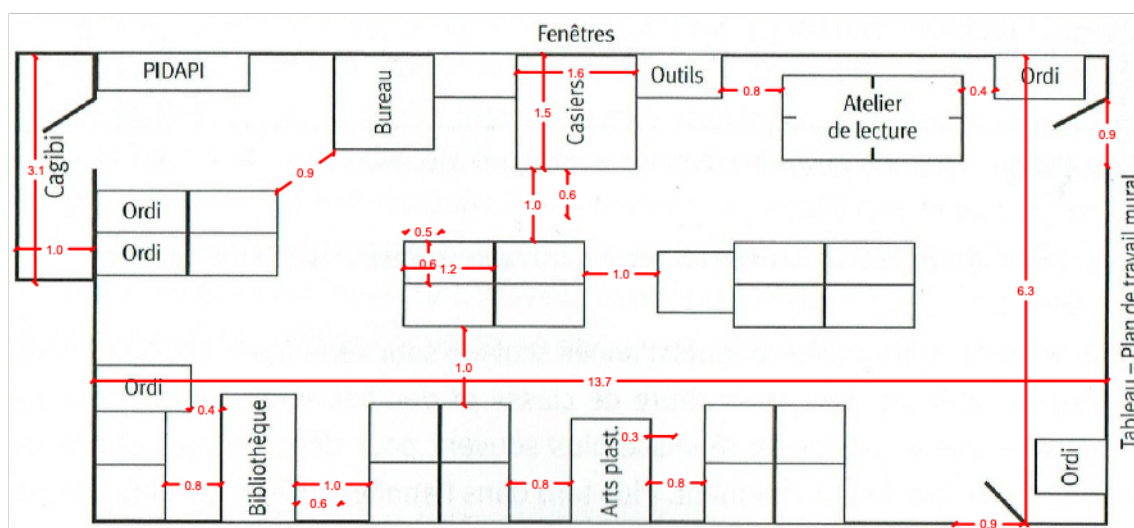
Fenêtres

PIDAPI

Bureau

1.6

Outils

0.8

Atelier de lecture

0.4

Ordi

1.5

Casiers

0.9

3.1

Cagibi

0.9

0.6

1.0

Ordi

Ordi

1.0

0.5

0.6

1.2

1.0

6.3

Tableau – Plan de travail mural

1.0

Ordi

13.7

0.4

Bibliothèque

0.3

Arts plast.

0.8

1.0

0.6

0.8

0.8

Ordi

0.9